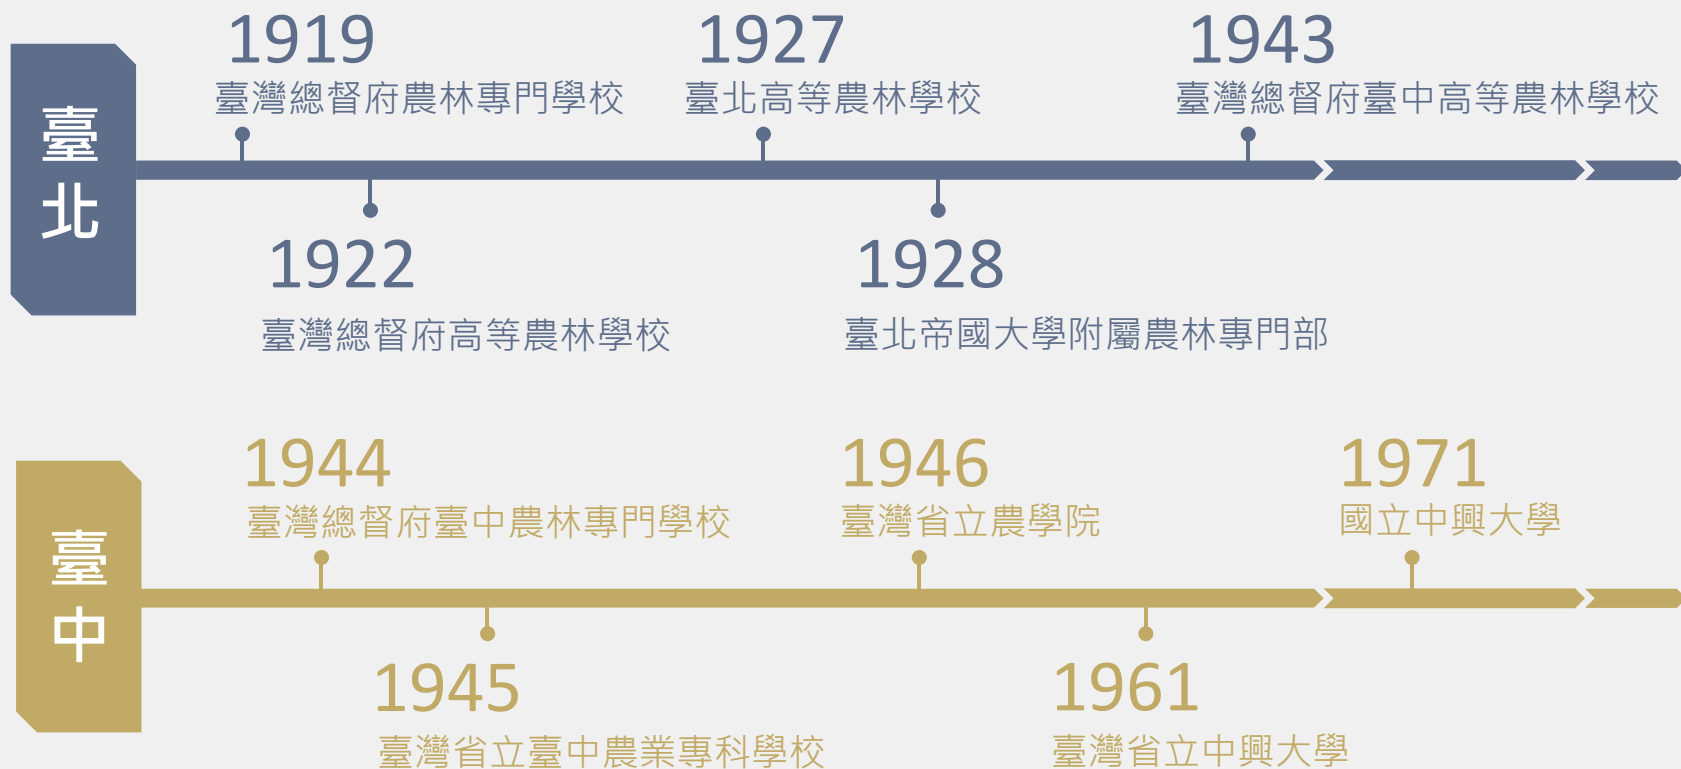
臺北

1919
臺灣總督府農林專門學校

1922
臺灣總督府高等農林學校

1927
臺北高等農林學校

1928
臺北帝國大學附屬農林專門部

1943
臺灣總督府臺中高等農林學校

臺中

1944
臺灣總督府臺中農林專門學校

1945
臺灣省立臺中農業專科學校

1946
臺灣省立農學院

1961
臺灣省立中興大學

1971
國立中興大學